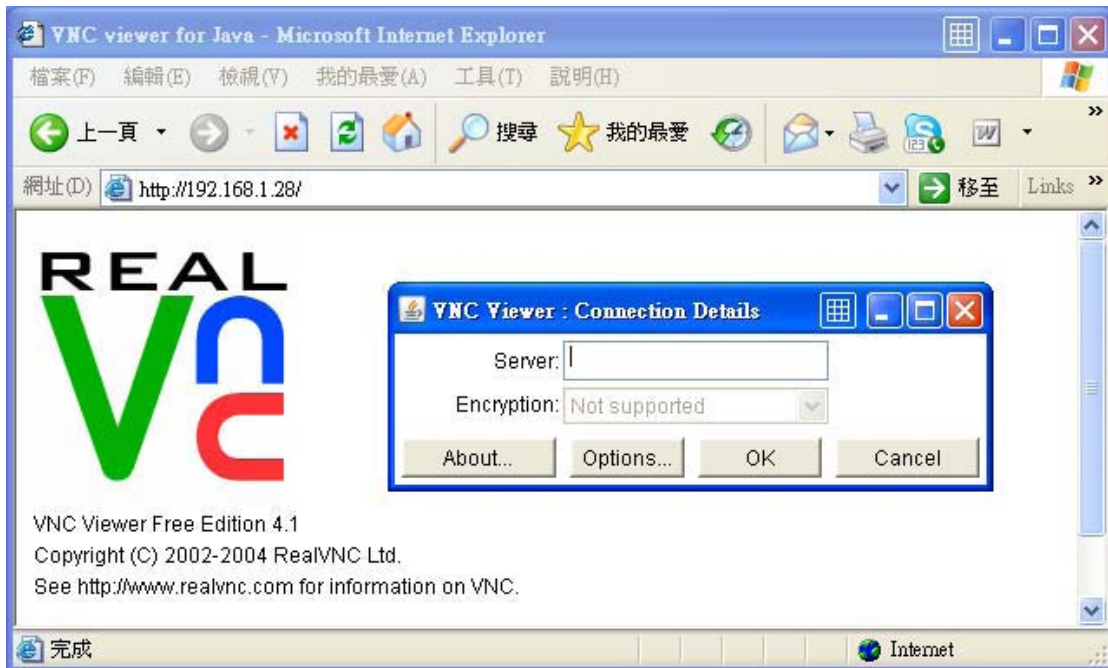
VNC viewer for Java - Microsoft Internet Explorer

檔案(F) 編輯(E) 檢視(V) 我的最愛(A) 工具(T) 說明(H)

上一頁 搜尋 我的最愛

網址(D) http://192.168.1.28/ 移至 Links

REAL
VNC

VNC Viewer : Connection Details

Server:

Encryption: Not supported

About... Options... OK Cancel

VNC Viewer Free Edition 4.1
Copyright (C) 2002-2004 RealVNC Ltd.
See http://www.realvnc.com for information on VNC.

完成 Internet